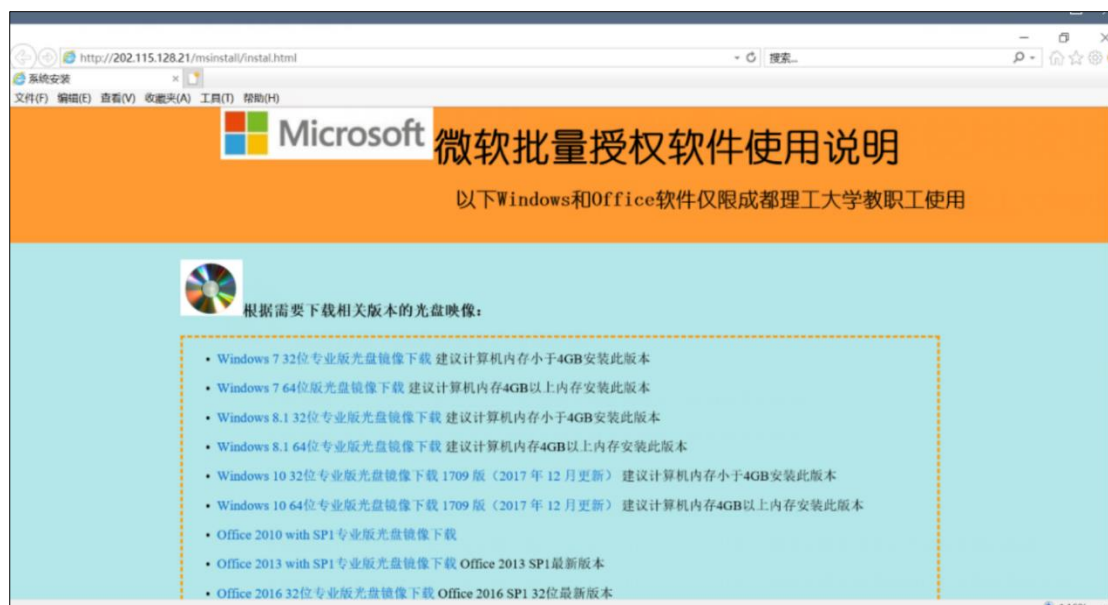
http://202.115.128.21/msinstall/instal.html

搜索...

系统安装

文件(F) 编辑(E) 查看(V) 收藏夹(A) 工具(T) 帮助(H)

Microsoft 微软批量授权软件使用说明

以下Windows和Office软件仅限成都理工大学教职工使用

根据需要下载相关版本的光盘映像：

- Windows 7 32位专业版光盘镜像下载 建议计算机内存小于4GB安装此版本
- Windows 7 64位版光盘镜像下载 建议计算机内存4GB以上内存安装此版本
- Windows 8.1 32位专业版光盘镜像下载 建议计算机内存小于4GB安装此版本
- Windows 8.1 64位专业版光盘镜像下载 建议计算机内存4GB以上内存安装此版本
- Windows 10 32位专业版光盘镜像下载 1709 版（2017 年 12 月更新） 建议计算机内存小于4GB安装此版本
- Windows 10 64位专业版光盘镜像下载 1709 版（2017 年 12 月更新） 建议计算机内存4GB以上内存安装此版本
- Office 2010 with SP1专业版光盘镜像下载
- Office 2013 with SP1专业版光盘镜像下载 Office 2013 SP1最新版本
- Office 2016 32位专业版光盘镜像下载 Office 2016 SP1 32位最新版本